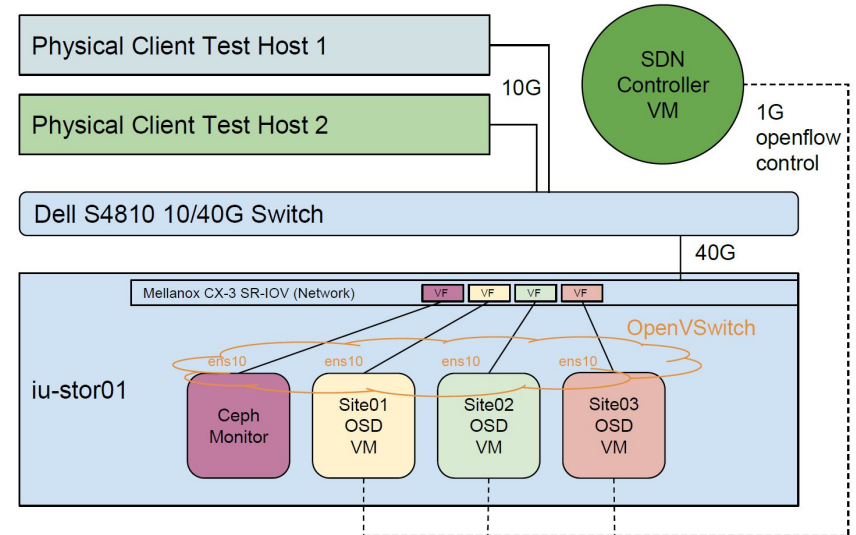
Physical Client Test Host 1

Physical Client Test Host 2

10G

SDN Controller VM

1G openflow control

Dell S4810 10/40G Switch

40G

Mellanox CX-3 SR-IOV (Network)

VF VF VF VF

OpenVSwitch

ens10 ens10 ens10 ens10

iu-stor01

Ceph Monitor

Site01 OSD VM

Site02 OSD VM

Site03 OSD VM